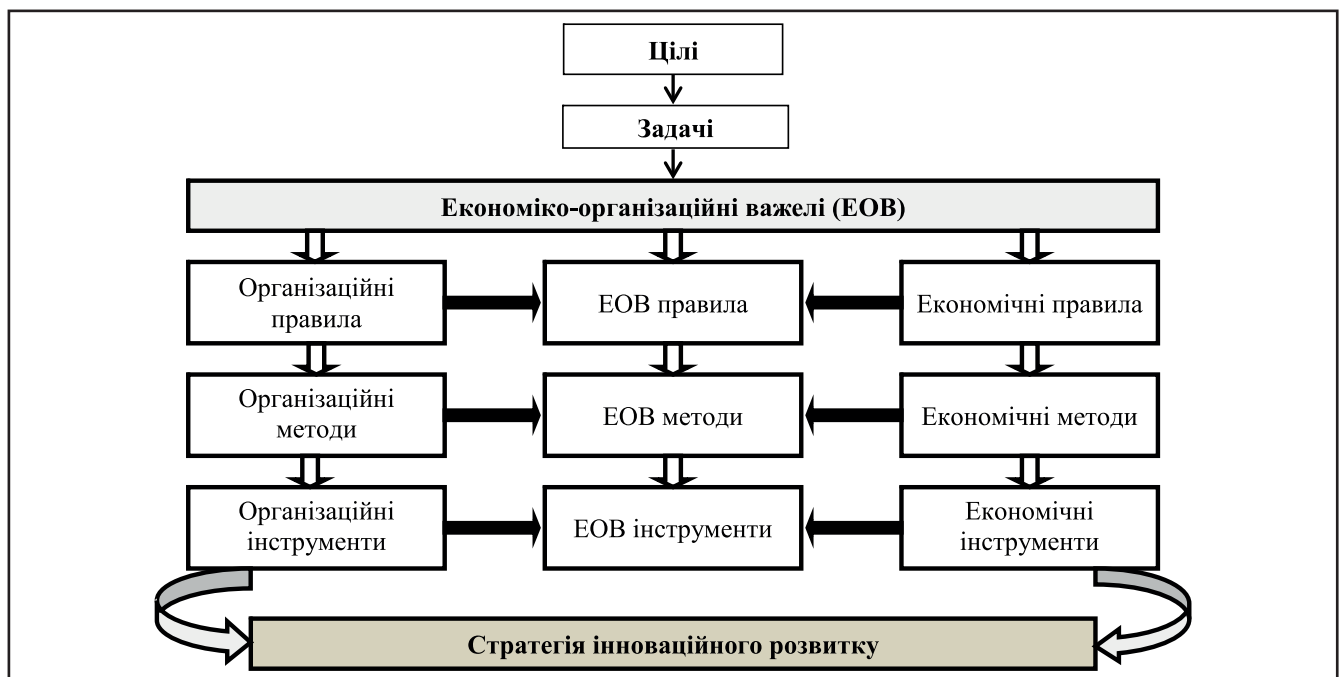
Цілі

Задачі

Економіко-організаційні важелі (ЕОВ)

Організаційні правила

ЕОВ правила

Економічні правила

Організаційні методи

ЕОВ методи

Економічні методи

Організаційні інструменти

ЕОВ інструменти

Економічні інструменти

Стратегія інноваційного розвитку